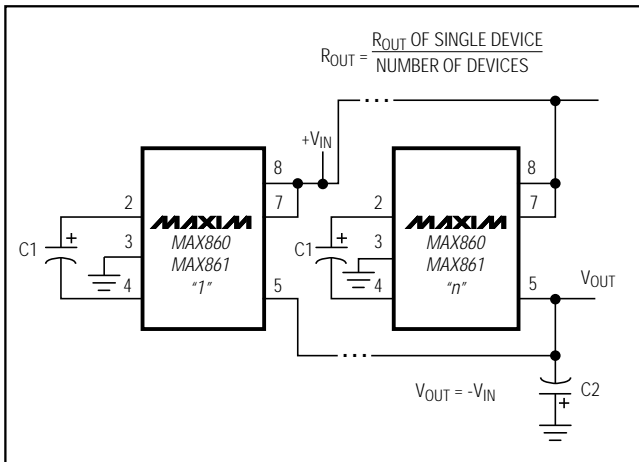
$R_{OUT} = \frac{R_{OUT} \text{ OF SINGLE DEVICE}}{\text{NUMBER OF DEVICES}}$

$+V_{IN}$

8

7

2

3

4

5

C1

+

MAXIM

MAX860

MAX861

"1"

8

7

2

3

4

5

C1

+

MAXIM

MAX860

MAX861

"n"

$V_{OUT}$

$V_{OUT} = -V_{IN}$

C2

+